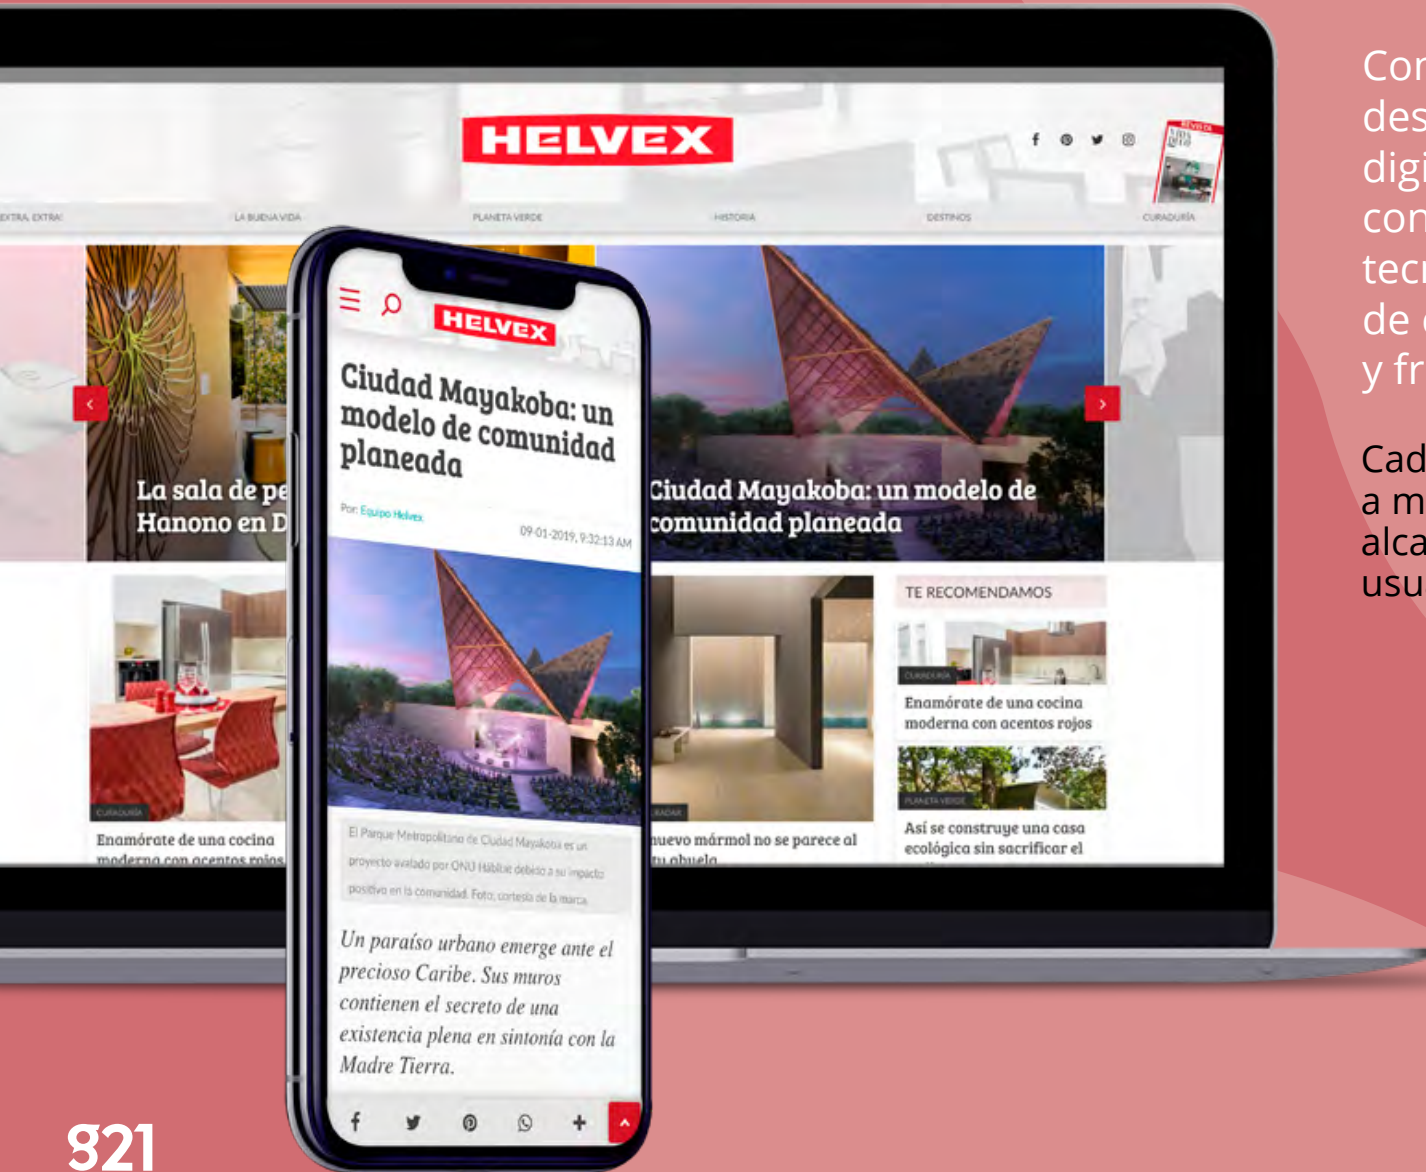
HELVEX

EXTRA, EXTRA! LA BUENA VIDA PLANETA VERDE HISTORIA DESTINOS CURADURÍA

La sala de pe
Hanono en D

Ciudad Mayakoba: un modelo de comunidad planeada

CURADURÍA
Enamórate de una cocina moderna con acentos rojos

RADAR
nuevo mármol no se parece al tu abuela

TE RECOMENDAMOS

CURADURÍA
Enamórate de una cocina moderna con acentos rojos

PLANETA VERDE
Así se construye una casa ecológica sin sacrificar el

HELVEX

Ciudad Mayakoba: un modelo de comunidad planeada

Por: Equipo Helvex

09-01-2019, 9:32:13 AM

El Parque Metropolitano de Ciudad Mayakoba es un proyecto avalado por ONU Hábitat debido a su impacto positivo en la comunidad. Foto: cortesía de la marca.

Un paraíso urbano emerge ante el precioso Caribe. Sus muros contienen el secreto de una existencia plena en sintonía con la Madre Tierra.

Cor
des
digi
con
tecr
de
y fr

Cad
a m
alca
usu

321